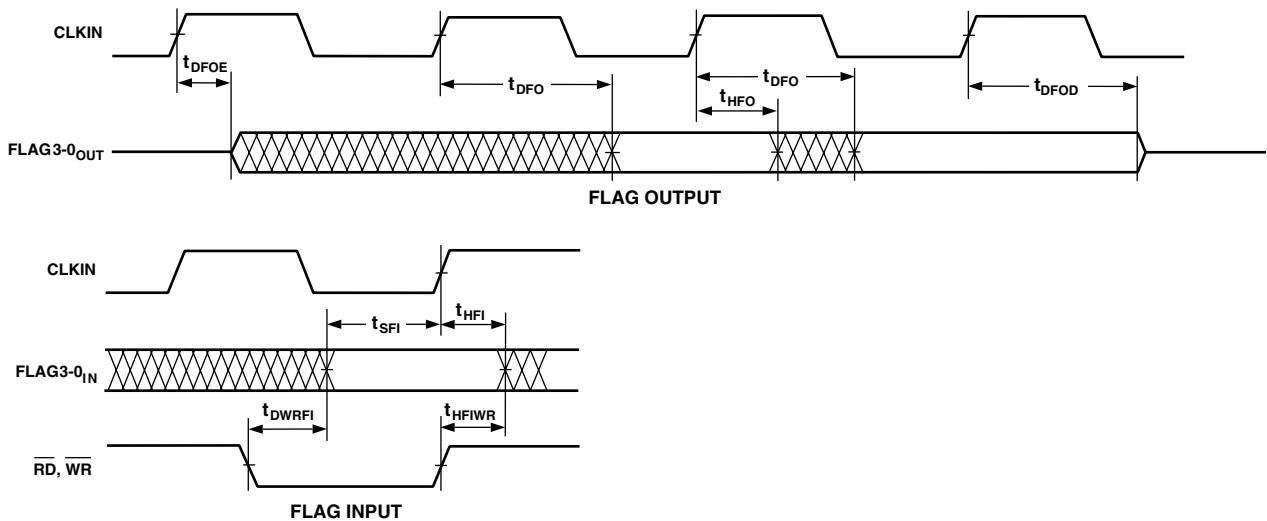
CLKIN

$t_{DFOE}$

$t_{DFO}$

$t_{DFO}$

$t_{HFO}$

$t_{DFOD}$

FLAG3-0$_{OUT}$

FLAG OUTPUT

CLKIN

$t_{SFI}$

$t_{HFI}$

FLAG3-0$_{IN}$

$t_{DWRFI}$

$t_{HFIWR}$

$\overline{RD}$, $\overline{WR}$

FLAG INPUT